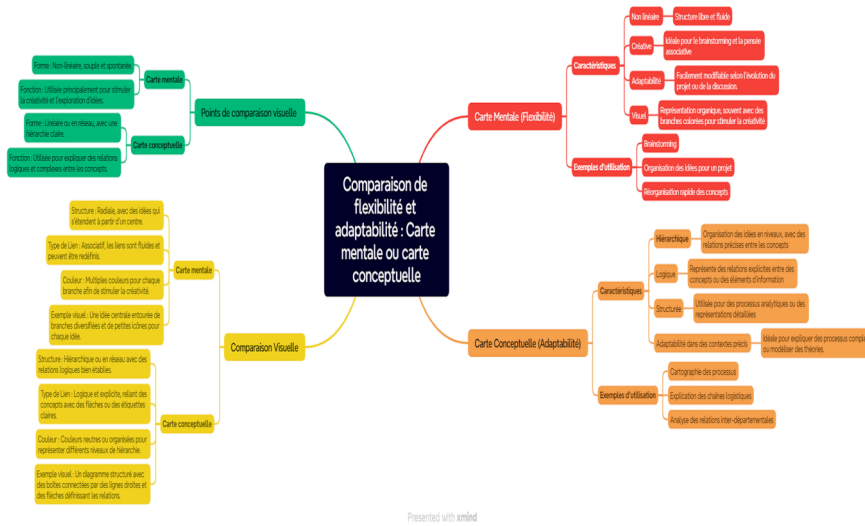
Comparaison de flexibilité et adaptabilité : Carte mentale ou carte conceptuelle

Points de comparaison visuelle

Carte mentale

Forme : Non-linéaire, souple et spontanée.

Fonction : Utilisée principalement pour stimuler la créativité et l'exploration d'idées.

Carte conceptuelle

Forme : Linéaire ou en réseau, avec une hiérarchie claire.

Fonction : Utilisée pour expliquer des relations logiques et complexes entre les concepts.

Carte Mentale (Flexibilité)

Caractéristiques

Non linéaire

Structure libre et fluide

Créative

Idéale pour le brainstorming et la pensée associative

Adaptabilité

Facilement modifiable selon l'évolution du projet ou de la discussion.

Visuel

Représentation organique, souvent avec des branches colorées pour stimuler la créativité

Exemples d'utilisation

Brainstorming

Organisation des idées pour un projet

Réorganisation rapide des concepts

Carte Conceptuelle (Adaptabilité)

Caractéristiques

Hiérarchique

Organisation des idées en niveaux, avec des relations précises entre les concepts

Logique

Représente des relations explicites entre des concepts ou des éléments d'information

Structurée

Utilisée pour des processus analytiques ou des représentations détaillées

Adaptabilité dans des contextes précis

Idéale pour expliquer des processus comple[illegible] ou modéliser des théories.

Exemples d'utilisation

Cartographie des processus

Explication des chaînes logistiques

Analyse des relations inter-départementales

Comparaison Visuelle

Carte mentale

Structure : Radiale, avec des idées qui s'étendent à partir d'un centre.

Type de Lien : Associatif, les liens sont fluides et peuvent être redéfinis.

Couleur : Multiples couleurs pour chaque branche afin de stimuler la créativité.

Exemple visuel : Une idée centrale entourée de branches diversifiées et de petites icônes pour chaque idée.

Carte conceptuelle

Structure : Hiérarchique ou en réseau avec des relations logiques bien établies.

Type de Lien : Logique et explicite, reliant des concepts avec des flèches ou des étiquettes claires.

Couleur : Couleurs neutres ou organisées pour représenter différents niveaux de hiérarchie.

Exemple visuel : Un diagramme structuré avec des boîtes connectées par des lignes droites et des flèches définissant les relations.

Presented with xmind